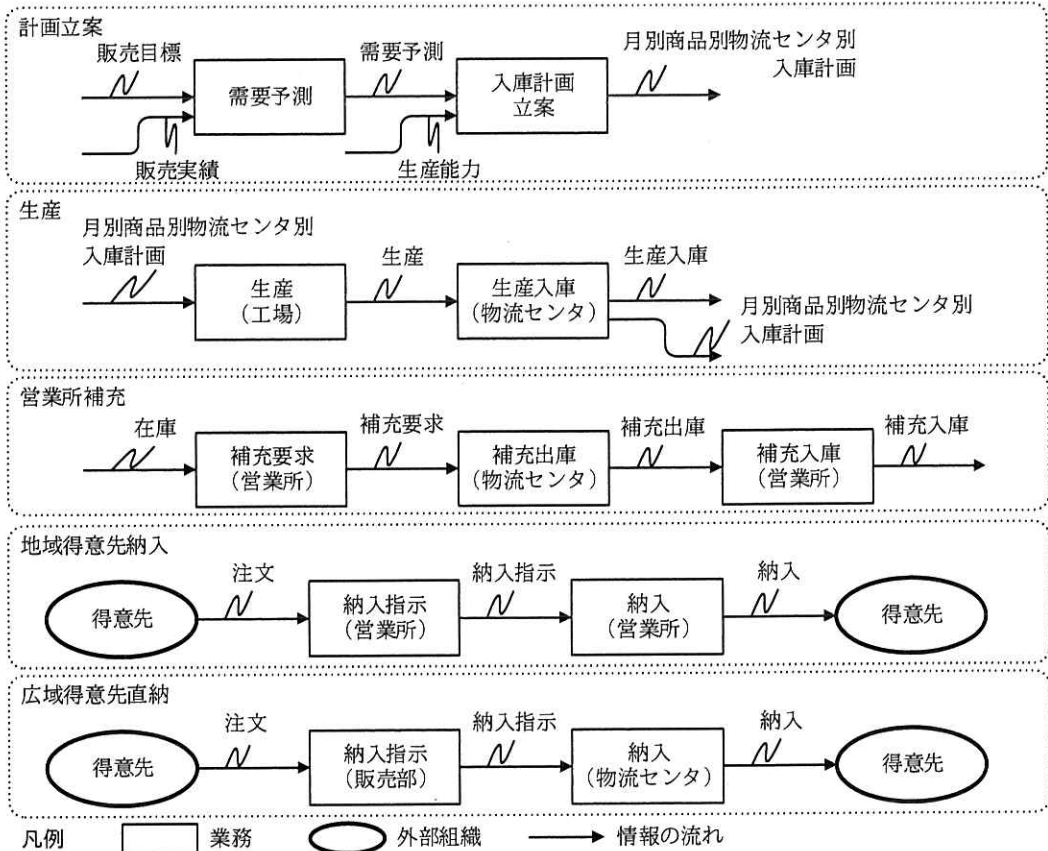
計画立案

販売目標
需要予測
需要予測
入庫計画 立案
月別商品別物流センタ別 入庫計画
販売実績
生産能力

生産

月別商品別物流センタ別 入庫計画
生産 （工場）
生産
生産入庫 （物流センタ）
生産入庫
月別商品別物流センタ別 入庫計画

営業所補充

在庫
補充要求 （営業所）
補充要求
補充出庫 （物流センタ）
補充出庫
補充入庫 （営業所）
補充入庫

地域得意先納入

得意先
注文
納入指示 （営業所）
納入指示
納入 （営業所）
納入
得意先

広域得意先直納

得意先
注文
納入指示 （販売部）
納入指示
納入 （物流センタ）
納入
得意先

凡例　業務　外部組織　情報の流れ